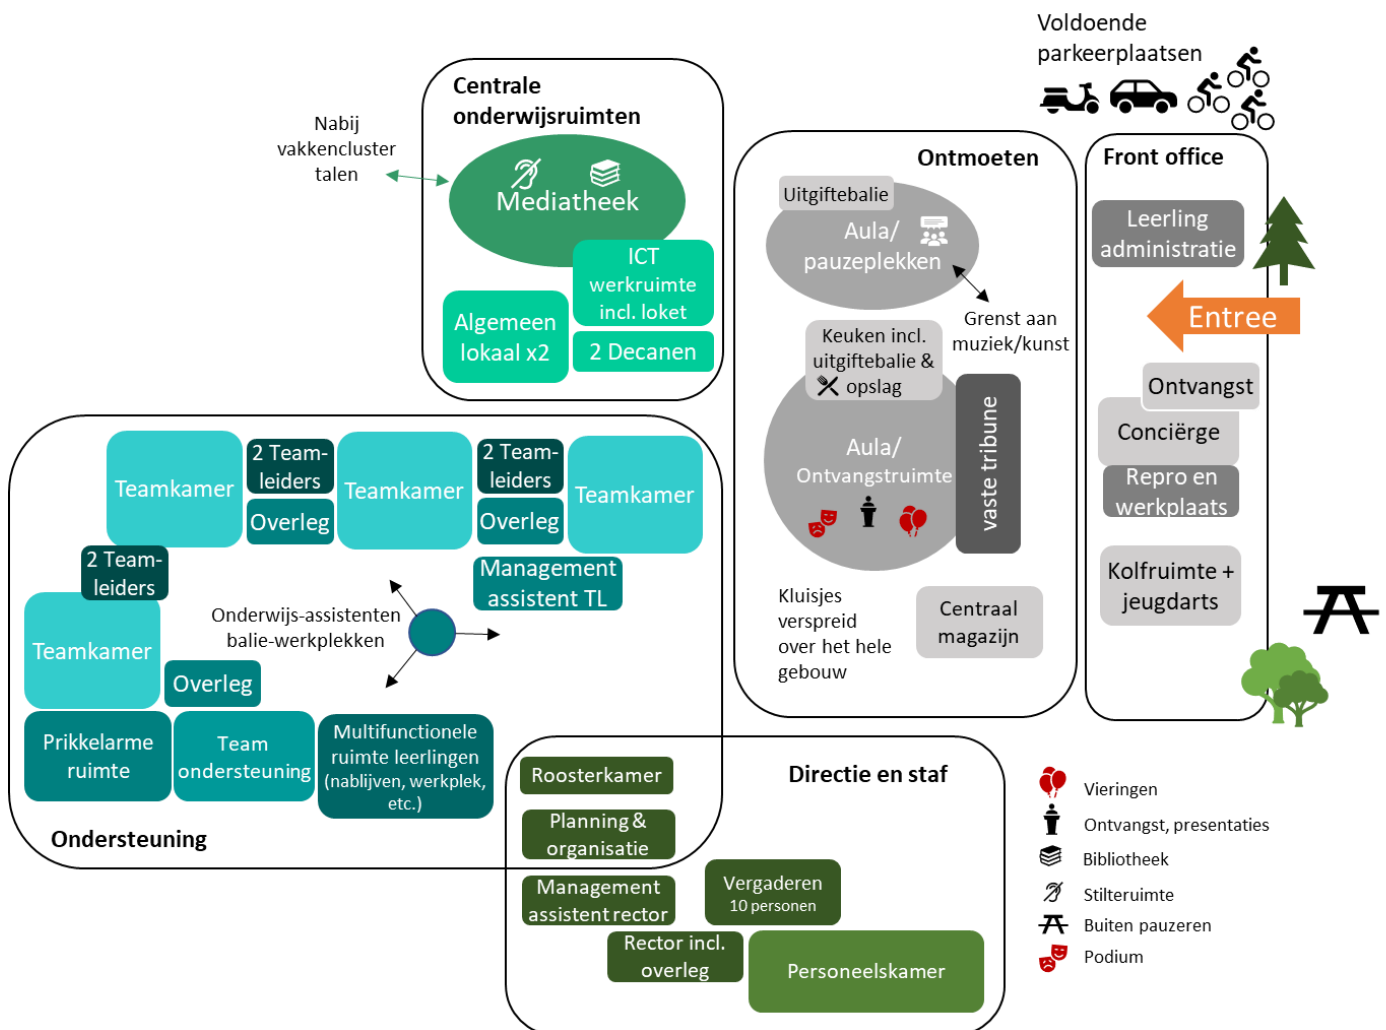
Voldoende parkeerplaatsen

Centrale onderwijsruimten

Nabij vakkencluster talen

Mediatheek

ICT werkruimte incl. loket

Algemeen lokaal x2

2 Decanen

Ontmoeten

Uitgiftebalie

Aula/ pauzeplekken

Grenst aan muziek/kunst

Keuken incl. uitgiftebalie & opslag

Aula/ Ontvangstruimte

vaste tribune

Kluisjes verspreid over het hele gebouw

Centraal magazijn

Front office

Leerling administratie

Entree

Ontvangst

Conciërge

Repro en werkplaats

Kolfruimte + jeugdarts

Teamkamer

2 Team-leiders

Overleg

Teamkamer

2 Team-leiders

Overleg

Teamkamer

2 Team-leiders

Management assistent TL

Onderwijs-assistenten balie-werkplekken

Teamkamer

Overleg

Prikkelarme ruimte

Team ondersteuning

Multifunctionele ruimte leerlingen (nablijven, werkplek, etc.)

Ondersteuning

Roosterkamer

Directie en staf

Planning & organisatie

Management assistent rector

Vergaderen 10 personen

Rector incl. overleg

Personeelskamer

Vieringen

Ontvangst, presentaties

Bibliotheek

Stilteruimte

Buiten pauzeren

Podium